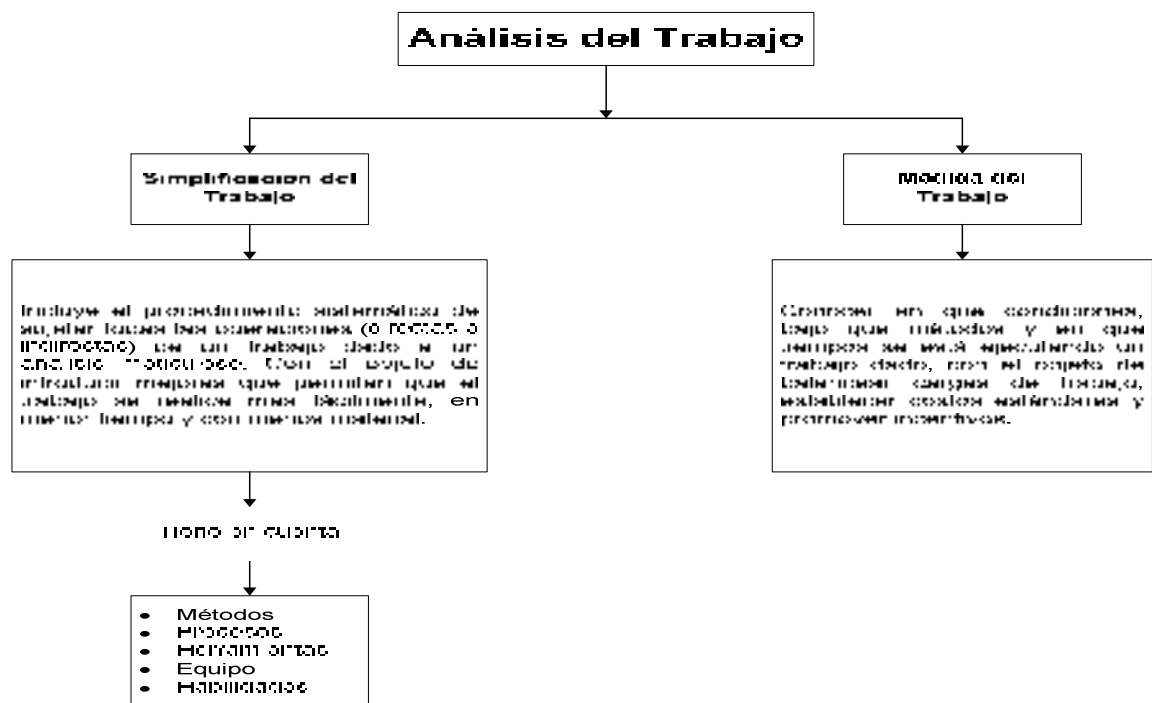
Análisis del Trabajo

Simplificacion del Trabajo

Medida del Trabajo

Incluye el procedimiento sistemático de sujetar todas las operaciones (directas o indirectas) de un trabajo dado a un análisis meticuloso. Con el objeto de introducir mejoras que permitan que el trabajo se realice más fácilmente, en menor tiempo y con menos material.

Conocer en que condiciones, bajo que métodos y en que tiempos se está ejecutando un trabajo dado, con el objeto de balancear cargas de trabajo, establecer costos estándares y promover incentivos.

Toma en cuenta

- Métodos
- Procesos
- Herramientas
- Equipo
- Habilidades